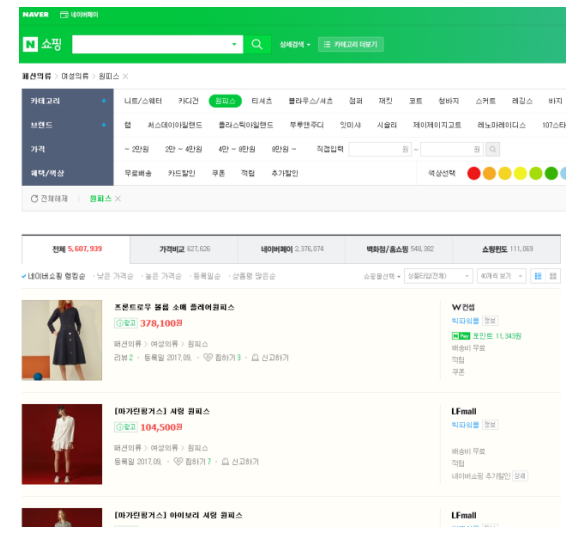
NAVER 네이버페이

N 쇼핑 상세검색 카테고리 더보기

패션의류 > 여성의류 > 원피스 ×

카테고리 | 니트/스웨터 | 카디건 | 원피스 | 티셔츠 | 블라우스/셔츠 | 점퍼 | 재킷 | 코트 | 청바지 | 스커트 | 레깅스 | 바지
브랜드 | 랩 | 써스데이아일랜드 | 플라스틱아일랜드 | 루루앤주디 | 잇미샤 | 시슬리 | 제이제이지고트 | 레노마레이디스 | 107스트
가격 | ~ 2만원 | 2만 ~ 4만원 | 4만 ~ 8만원 | 8만원 ~ | 직접입력 | 원 ~ 원
혜택/색상 | 무료배송 | 카드할인 | 쿠폰 | 적립 | 추가할인 | 색상선택

전체해제 | 원피스 ×

전체 5,607,939 | 가격비교 627,626 | 네이버페이 2,376,674 | 백화점/홈쇼핑 548,392 | 쇼핑윈도 111,069

네이버쇼핑 랭킹순 · 낮은 가격순 · 높은 가격순 · 등록일순 · 상품평 많은순 | 쇼핑몰선택 | 상품타입(전체) | 40개씩 보기

프롬트로우 플램 소매 플레어원피스
광고 378,100원
패션의류 > 여성의류 > 원피스
리뷰 2 · 등록일 2017.09. · 찜하기 3 · 신고하기
W컨셉
빅파워 정보
Pay 포인트 11,343원
배송비 무료
적립
쿠폰

[마가린핑거스] 셔링 원피스
광고 104,500원
패션의류 > 여성의류 > 원피스
등록일 2017.09. · 찜하기 7 · 신고하기
LFmall
빅파워 정보
배송비 무료
적립
네이버쇼핑 추가할인 보기

[마가린핑거스] 아이보리 셔링 원피스
LFmall